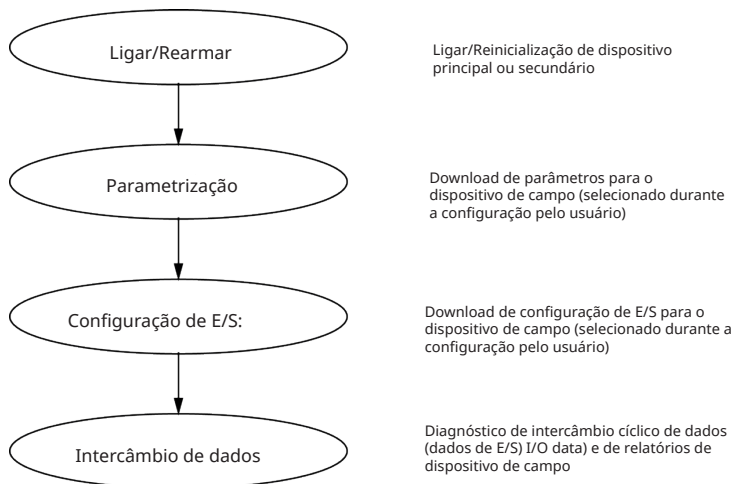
Ligar/Rearmar

Ligar/Reinicialização de dispositivo principal ou secundário

Parametrização

Download de parâmetros para o dispositivo de campo (selecionado durante a configuração pelo usuário)

Configuração de E/S:

Download de configuração de E/S para o dispositivo de campo (selecionado durante a configuração pelo usuário)

Intercâmbio de dados

Diagnóstico de intercâmbio cíclico de dados (dados de E/S) I/O data) e de relatórios de dispositivo de campo